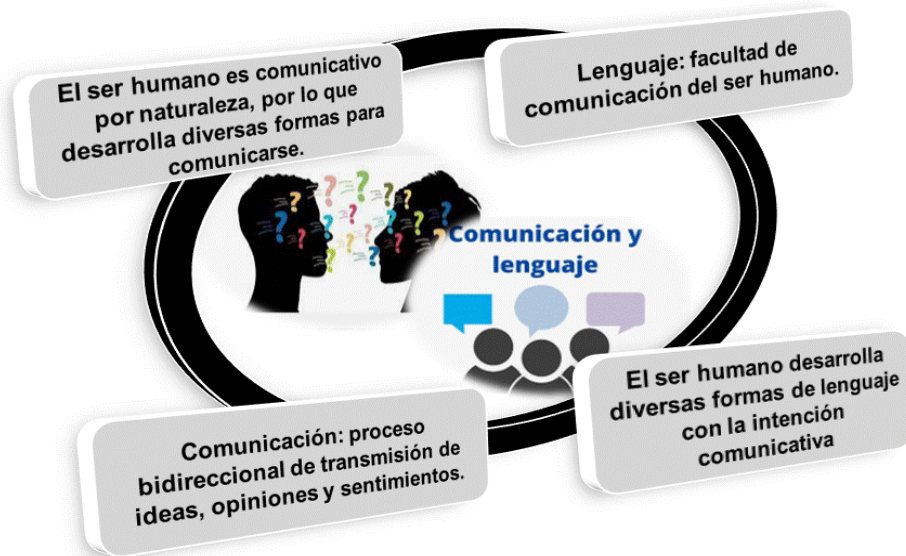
El ser humano es comunicativo por naturaleza, por lo que desarrolla diversas formas para comunicarse.

Lenguaje: facultad de comunicación del ser humano.

Comunicación y lenguaje

Comunicación: proceso bidireccional de transmisión de ideas, opiniones y sentimientos.

El ser humano desarrolla diversas formas de lenguaje con la intención comunicativa